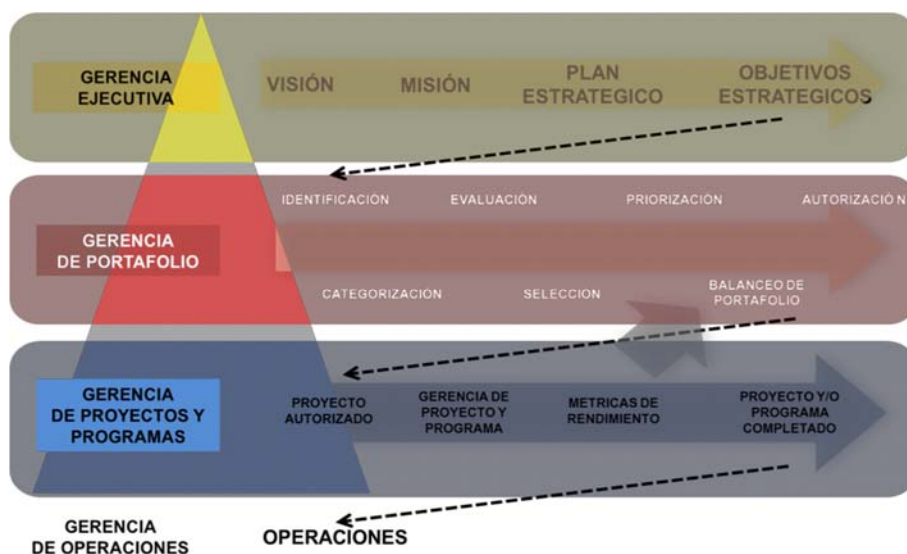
GERENCIA EJECUTIVA

VISIÓN

MISIÓN

PLAN ESTRATEGICO

OBJETIVOS ESTRATEGICOS

IDENTIFICACIÓN

EVALUACIÓN

PRIORIZACIÓN

AUTORIZACIÓN

GERENCIA DE PORTAFOLIO

CATEGORIZACION

SELECCION

BALANCEO DE PORTAFOLIO

GERENCIA DE PROYECTOS Y PROGRAMAS

PROYECTO AUTORIZADO

GERENCIA DE PROYECTO Y PROGRAMA

METRICAS DE RENDIMIENTO

PROYECTO Y/O PROGRAMA COMPLETADO

GERENCIA DE OPERACIONES

OPERACIONES